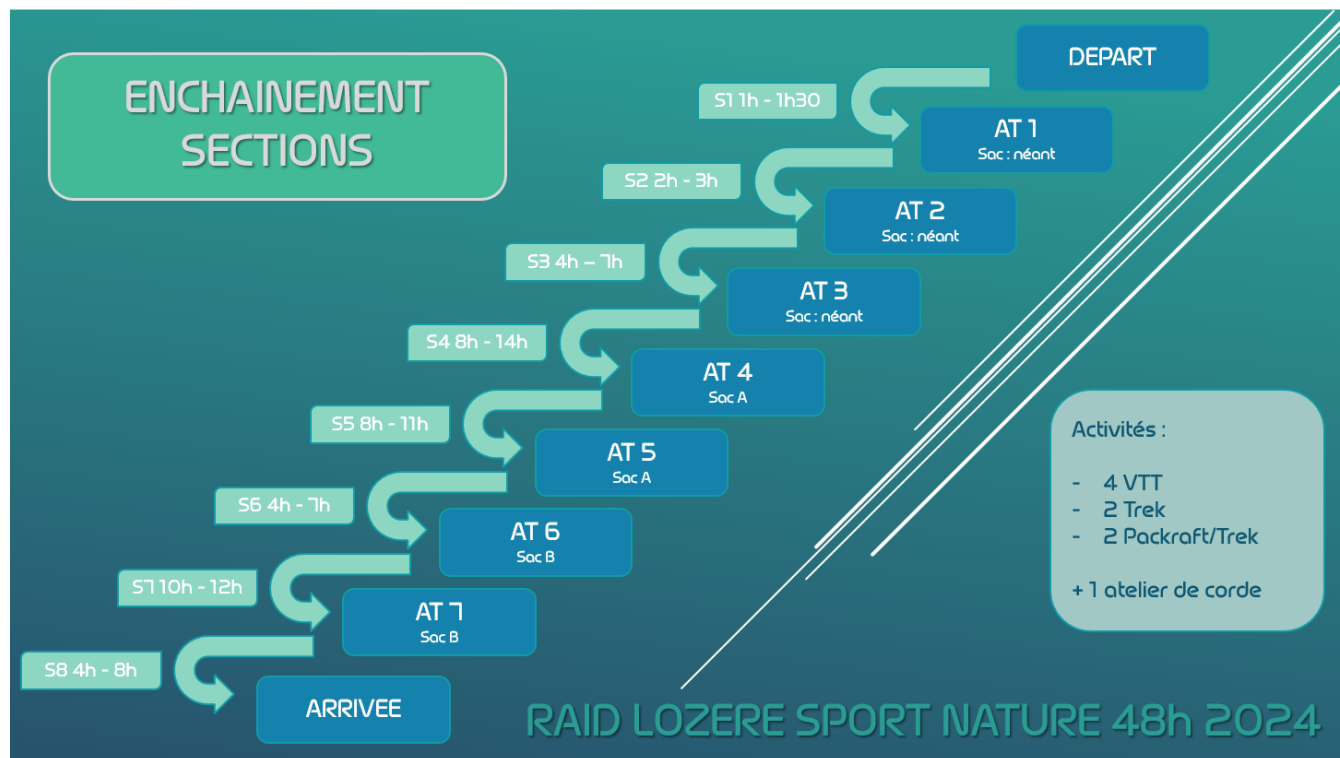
ENCHAINEMENT SECTIONS

DEPART

S1 1h - 1h30

AT 1
Sac : néant

S2 2h - 3h

AT 2
Sac : néant

S3 4h – 7h

AT 3
Sac : néant

S4 8h - 14h

AT 4
Sac A

S5 8h - 11h

AT 5
Sac A

S6 4h - 7h

AT 6
Sac B

S7 10h - 12h

AT 7
Sac B

S8 4h - 8h

ARRIVEE

Activités :

- 4 VTT
- 2 Trek
- 2 Packraft/Trek

+ 1 atelier de corde

RAID LOZERE SPORT NATURE 48h 2024